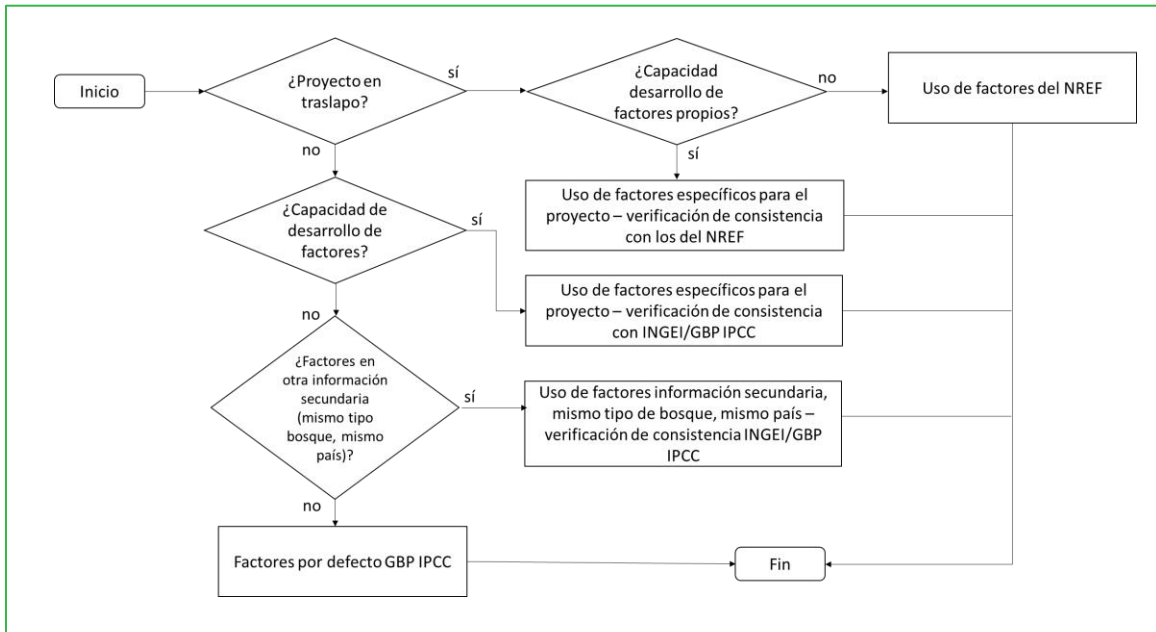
Inicio

¿Proyecto en traslapo?

sí

¿Capacidad desarrollo de factores propios?

no

Uso de factores del NREF

no

sí

Uso de factores específicos para el proyecto – verificación de consistencia con los del NREF

¿Capacidad de desarrollo de factores?

sí

Uso de factores específicos para el proyecto – verificación de consistencia con INGEI/GBP IPCC

no

¿Factores en otra información secundaria (mismo tipo bosque, mismo país)?

sí

Uso de factores información secundaria, mismo tipo de bosque, mismo país – verificación de consistencia INGEI/GBP IPCC

no

Factores por defecto GBP IPCC

Fin